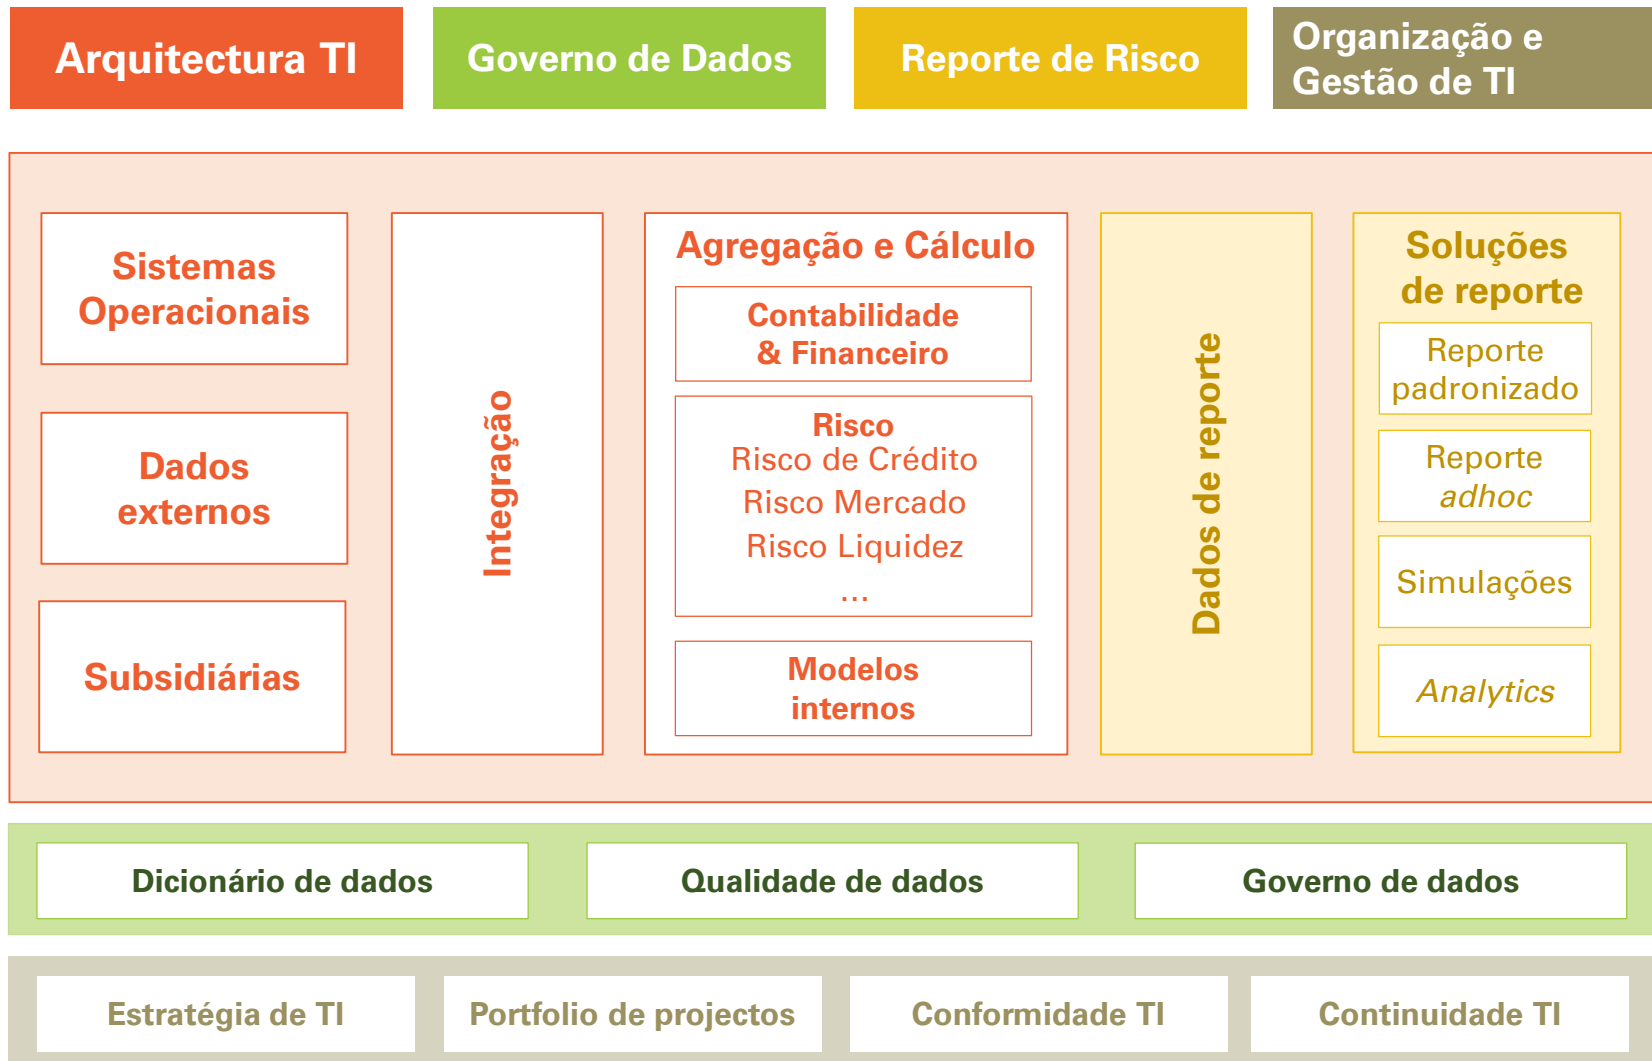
Arquitectura TI

Governo de Dados

Reporte de Risco

Organização e Gestão de TI

Sistemas Operacionais

Dados externos

Subsidiárias

Integração

Agregação e Cálculo

Contabilidade & Financeiro

Risco
Risco de Crédito
Risco Mercado
Risco Liquidez
...

Modelos internos

Dados de reporte

Soluções de reporte

Reporte padronizado

Reporte adhoc

Simulações

Analytics

Dicionário de dados

Qualidade de dados

Governo de dados

Estratégia de TI

Portfolio de projectos

Conformidade TI

Continuidade TI